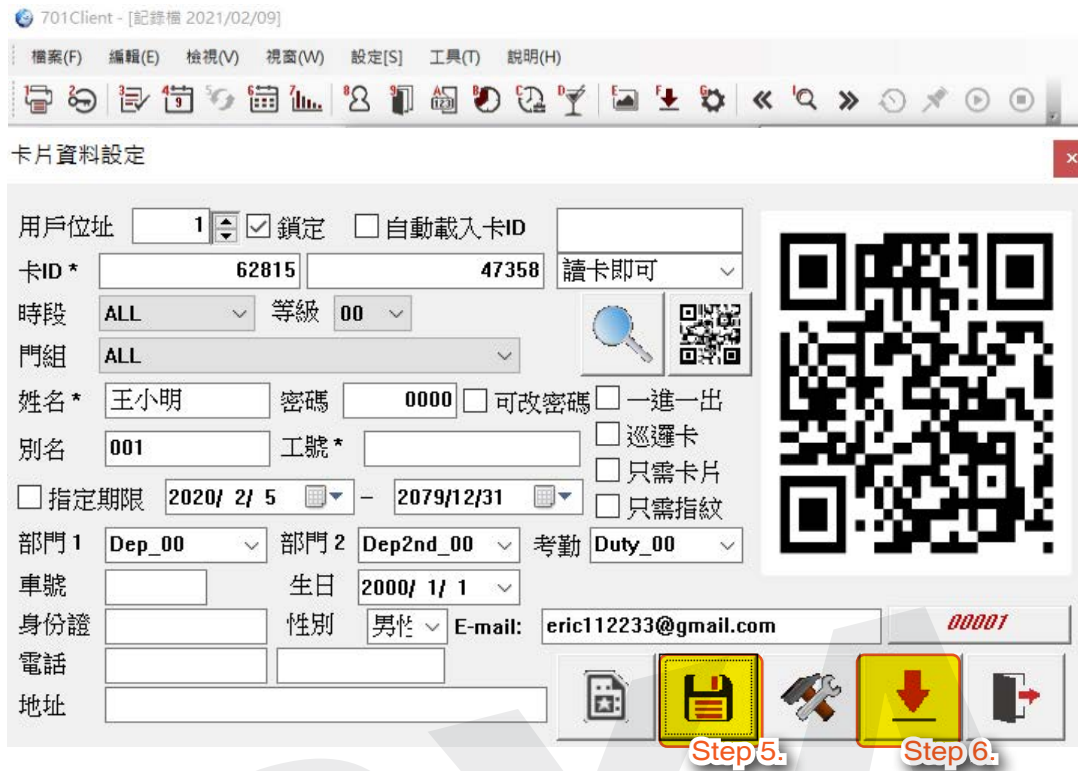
701Client - [記錄檔 2021/02/09]

檔案(F) 編輯(E) 檢視(V) 視窗(W) 設定[S] 工具(T) 說明(H)

卡片資料設定

用戶位址 1 ☑ 鎖定 ☐ 自動載入卡ID

卡ID * 62815 47358 讀卡即可

時段 ALL 等級 00

門組 ALL

姓名 * 王小明 密碼 0000 ☐ 可改密碼 ☐ 一進一出

別名 001 工號 * ☐ 巡邏卡

☐ 只需卡片

☐ 指定期限 2020/ 2/ 5 – 2079/12/31 ☐ 只需指紋

部門 1 Dep_00 部門 2 Dep2nd_00 考勤 Duty_00

車號 生日 2000/ 1/ 1

身份證 性別 男性 E-mail: eric112233@gmail.com 00001

電話

地址

Step 5. Step 6.